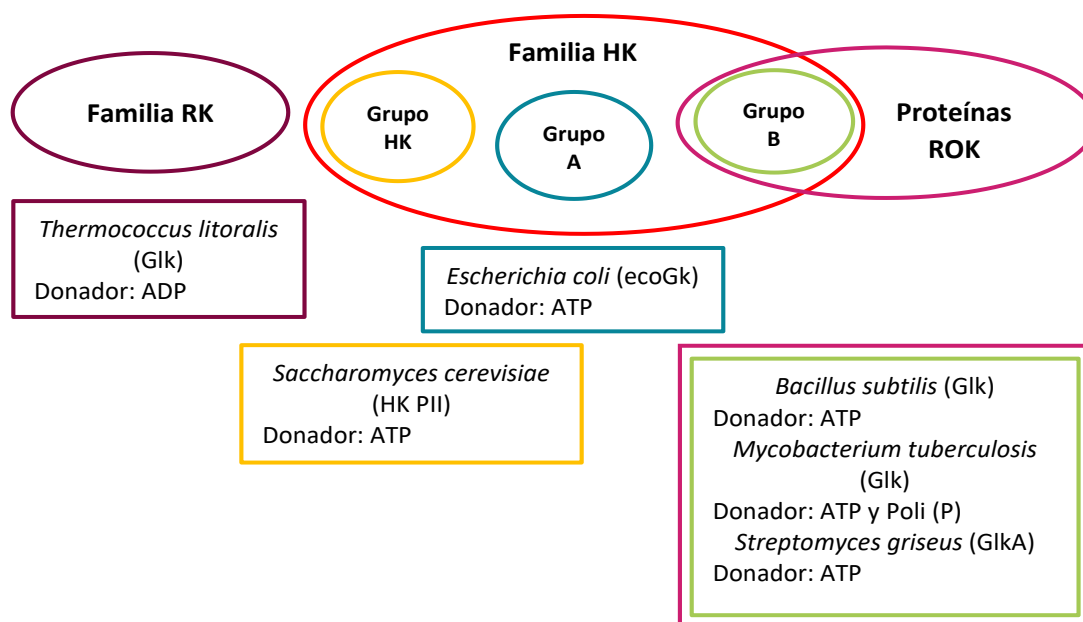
Familia RK

Familia HK

Grupo HK

Grupo A

Grupo B

Proteínas ROK

Thermococcus litoralis (Glk)
Donador: ADP

Escherichia coli (ecoGk)
Donador: ATP

Saccharomyces cerevisiae (HK PII)
Donador: ATP

Bacillus subtilis (Glk)
Donador: ATP
Mycobacterium tuberculosis (Glk)
Donador: ATP y Poli (P)
Streptomyces griseus (GlkA)
Donador: ATP